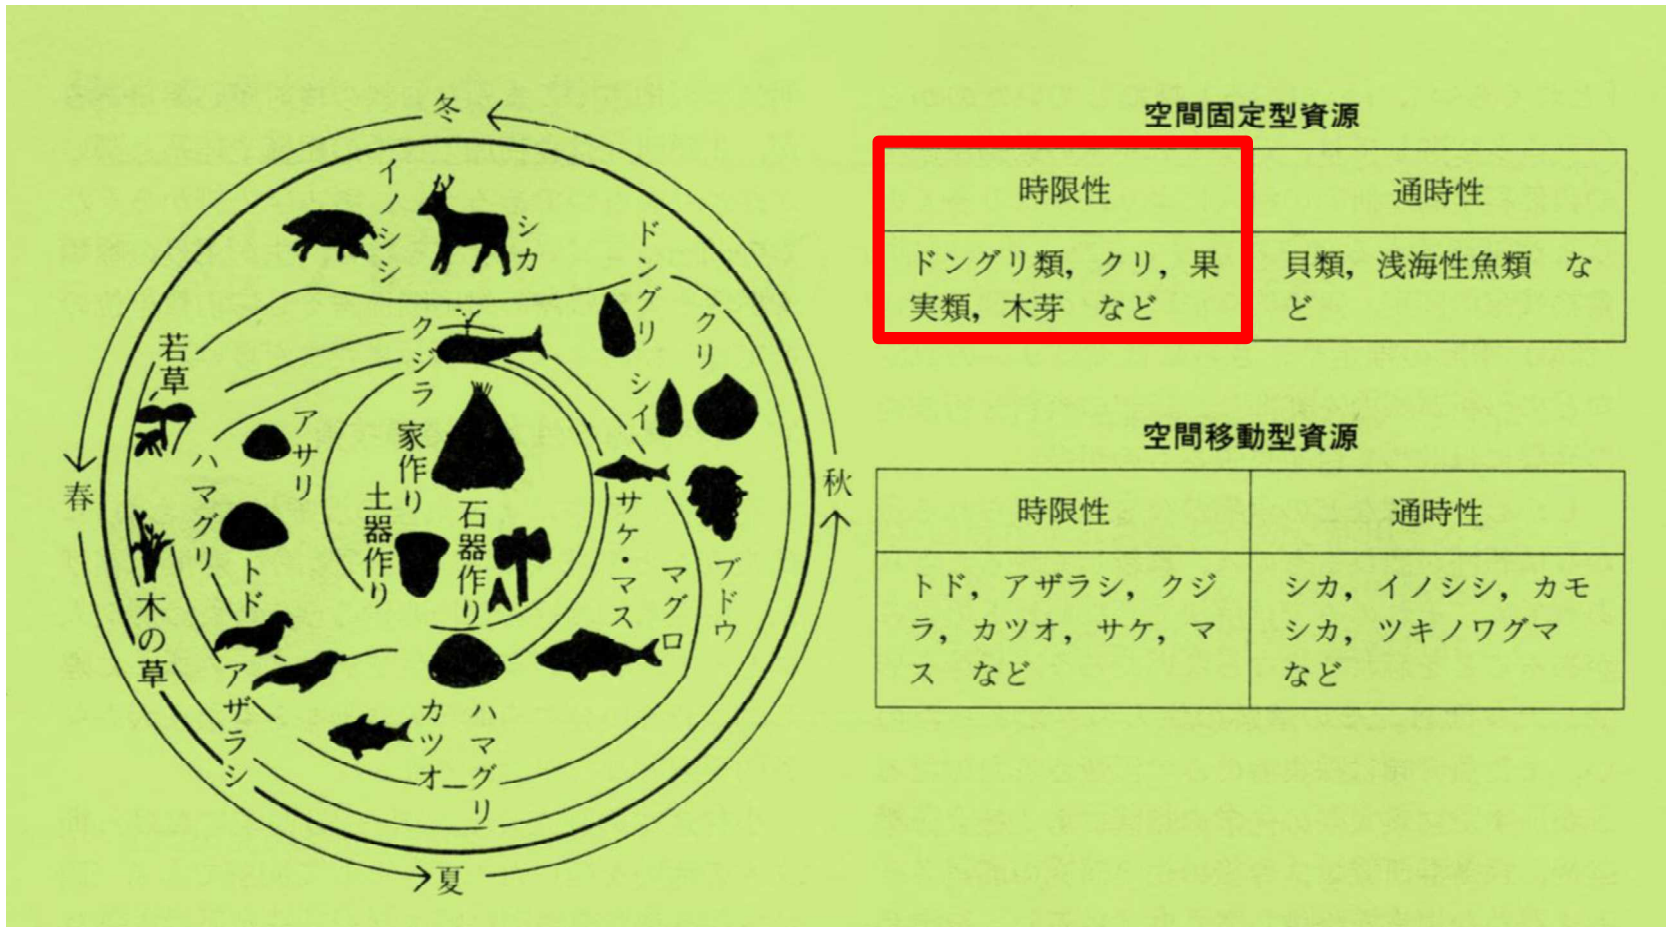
冬

イノシシ

シカ

ドングリ

クリ

シイ

若草

クジラ

家作り

アサリ

ハマグリ

土器作り

石器作り

サケ・マス

ブドウ

マグロ

春

秋

木の草

トド

アザラシ

カツオ

ハマグリ

夏

空間固定型資源

| 時限性 | 通時性 |
|---|---|
| ドングリ類，クリ，果実類，木芽　など | 貝類，浅海性魚類　など |

空間移動型資源

| 時限性 | 通時性 |
|---|---|
| トド，アザラシ，クジラ，カツオ，サケ，マス　など | シカ，イノシシ，カモシカ，ツキノワグマ　など |